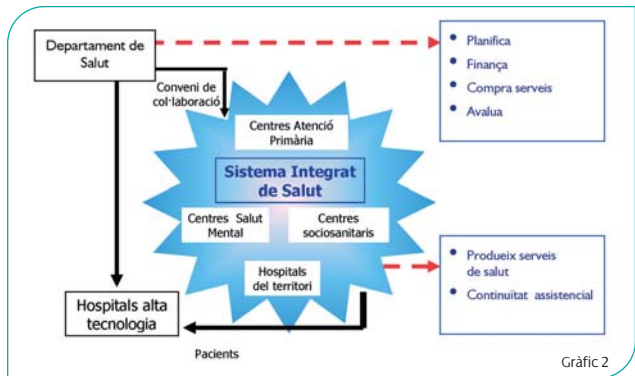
Departament de Salut

Conveni de col·laboració

Planifica
Finança
Compra serveis
Avalua

Centres Atenció Primària

Sistema Integrat de Salut

Centres Salut Mental

Centres sociosanitaris

Hospitals del territori

Produeix serveis de salut
Continuïtat assistencial

Hospitals alta tecnologia

Pacients

Gràfic 2